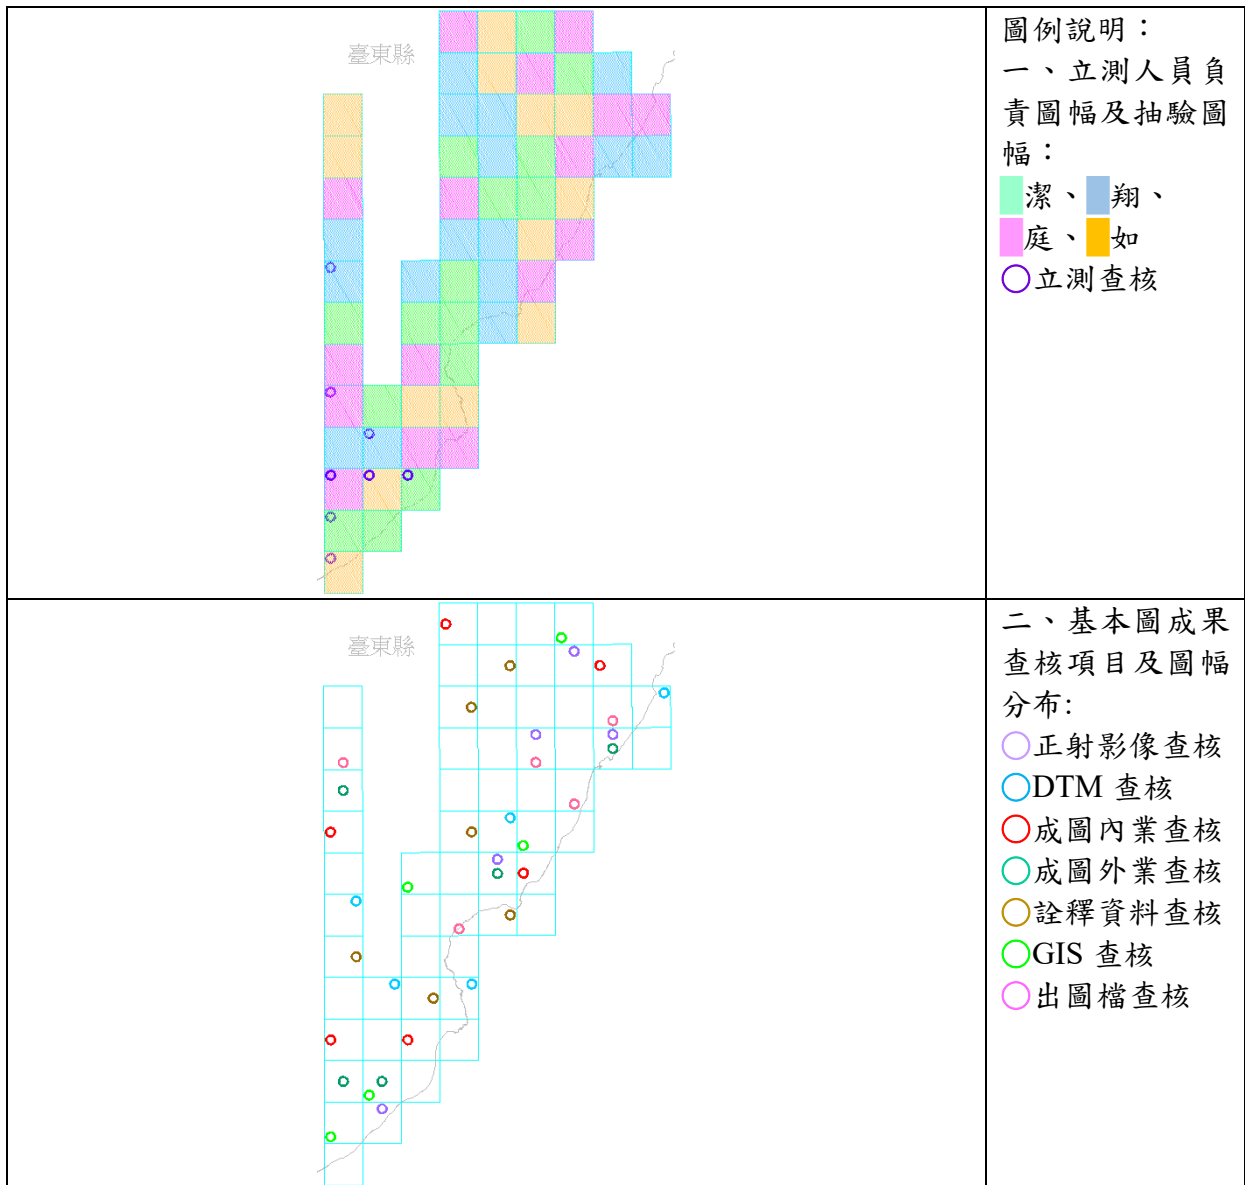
| 臺東縣 | 圖例說明：<br>一、立測人員負責圖幅及抽驗圖幅：<br>潔、翔、<br>庭、如<br>立測查核 |
|---|---|
| 臺東縣 | 二、基本圖成果查核項目及圖幅分布:<br>正射影像查核<br>DTM 查核<br>成圖內業查核<br>成圖外業查核<br>詮釋資料查核<br>GIS 查核<br>出圖檔查核 |